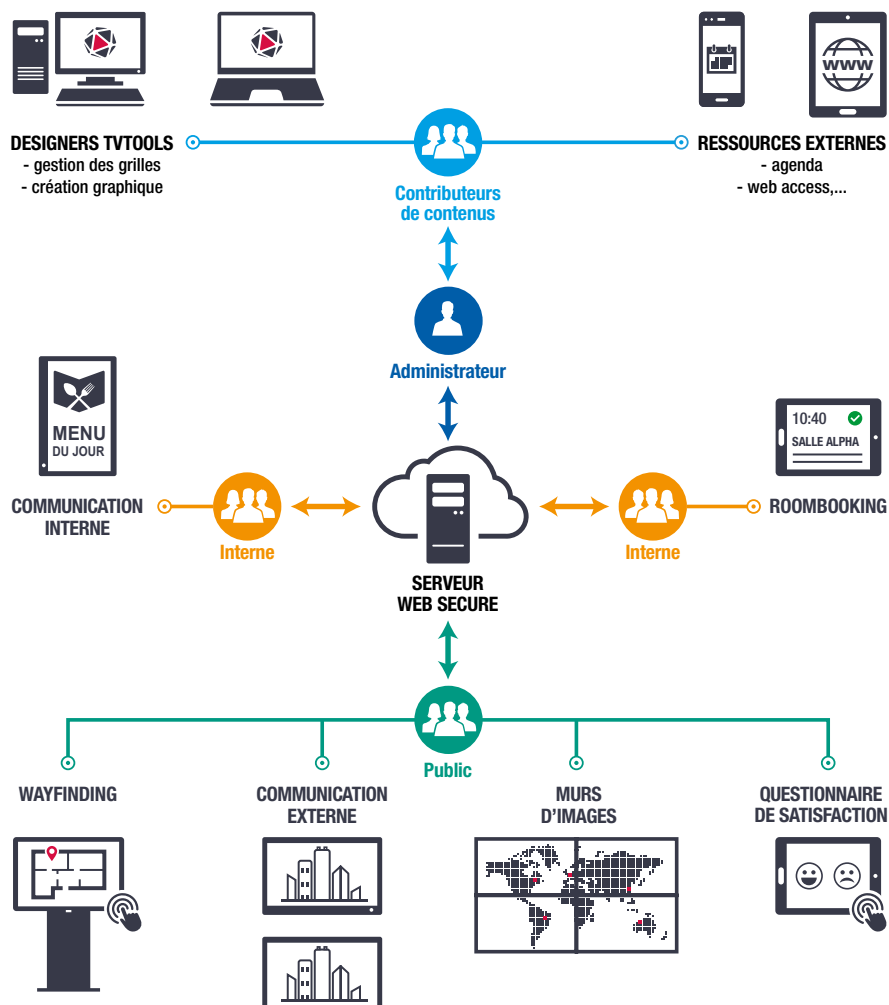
www

DESIGNERS TVTOOLS
- gestion des grilles
- création graphique

RESSOURCES EXTERNES
- agenda
- web access,...

Contributeurs
de contenus

Administrateur

MENU
DU JOUR

10:40
SALLE ALPHA

COMMUNICATION
INTERNE

Interne

ROOMBOOKING

Interne

SERVEUR
WEB SECURE

Public

WAYFINDING

COMMUNICATION
EXTERNE

MURS
D'IMAGES

QUESTIONNAIRE
DE SATISFACTION